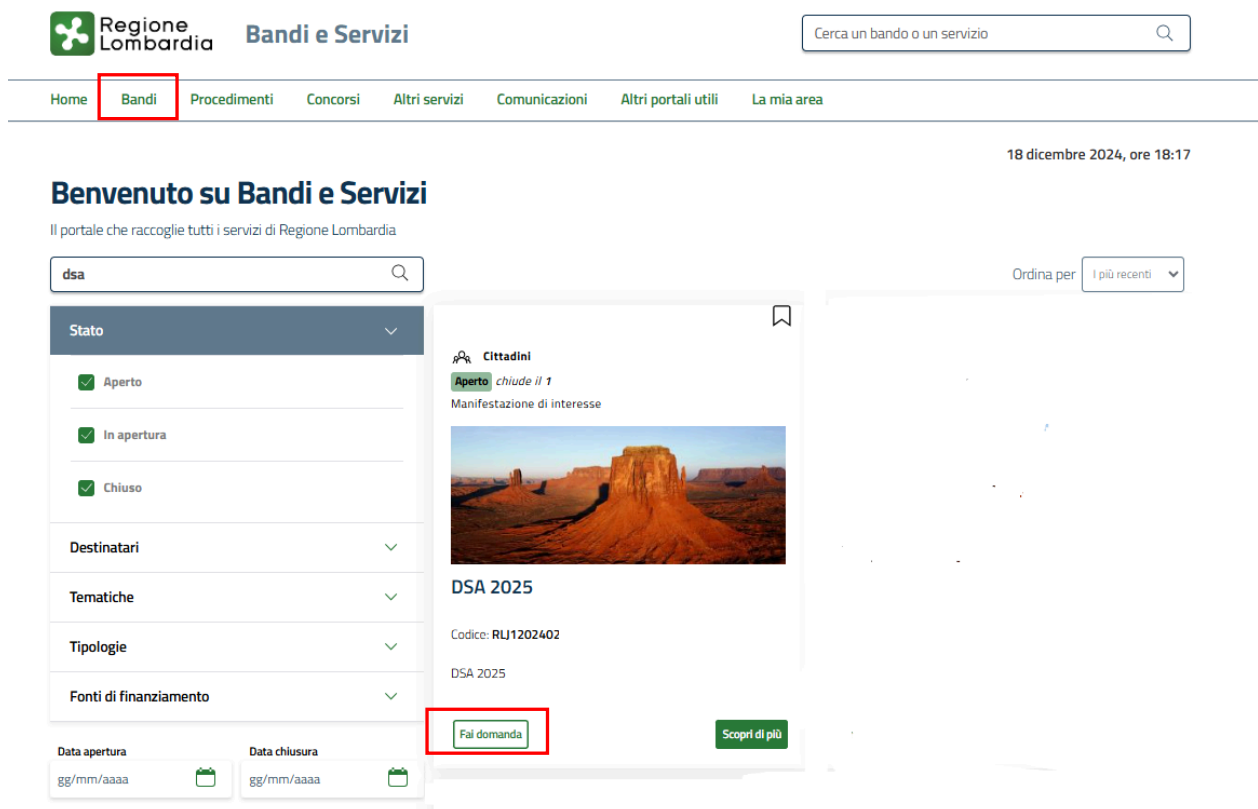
Regione Lombardia Bandi e Servizi

Cerca un bando o un servizio

Home Bandi Procedimenti Concorsi Altri servizi Comunicazioni Altri portali utili La mia area

18 dicembre 2024, ore 18:17

Benvenuto su Bandi e Servizi

Il portale che raccoglie tutti i servizi di Regione Lombardia

dsa

Ordina per I più recenti

Stato

Aperto

In apertura

Chiuso

Destinatari

Tematiche

Tipologie

Fonti di finanziamento

Data apertura gg/mm/aaaa

Data chiusura gg/mm/aaaa

Cittadini

Aperto chiude il 1

Manifestazione di interesse

DSA 2025

Codice: RLJ1202402

DSA 2025

Fai domanda

Scopri di più